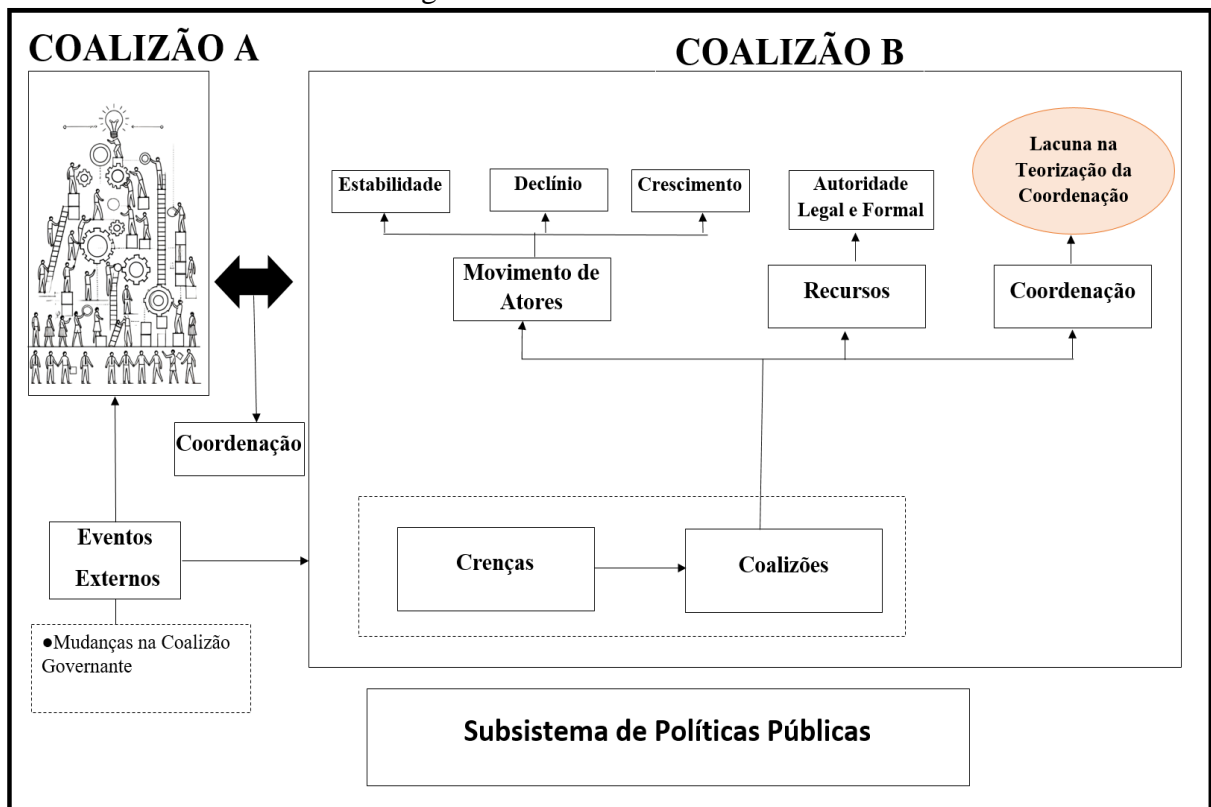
COALIZÃO A

COALIZÃO B

Estabilidade

Declínio

Crescimento

Autoridade Legal e Formal

Lacuna na Teorização da Coordenação

Movimento de Atores

Recursos

Coordenação

Coordenação

Eventos Externos

●Mudanças na Coalizão Governante

Crenças

Coalizões

Subsistema de Políticas Públicas